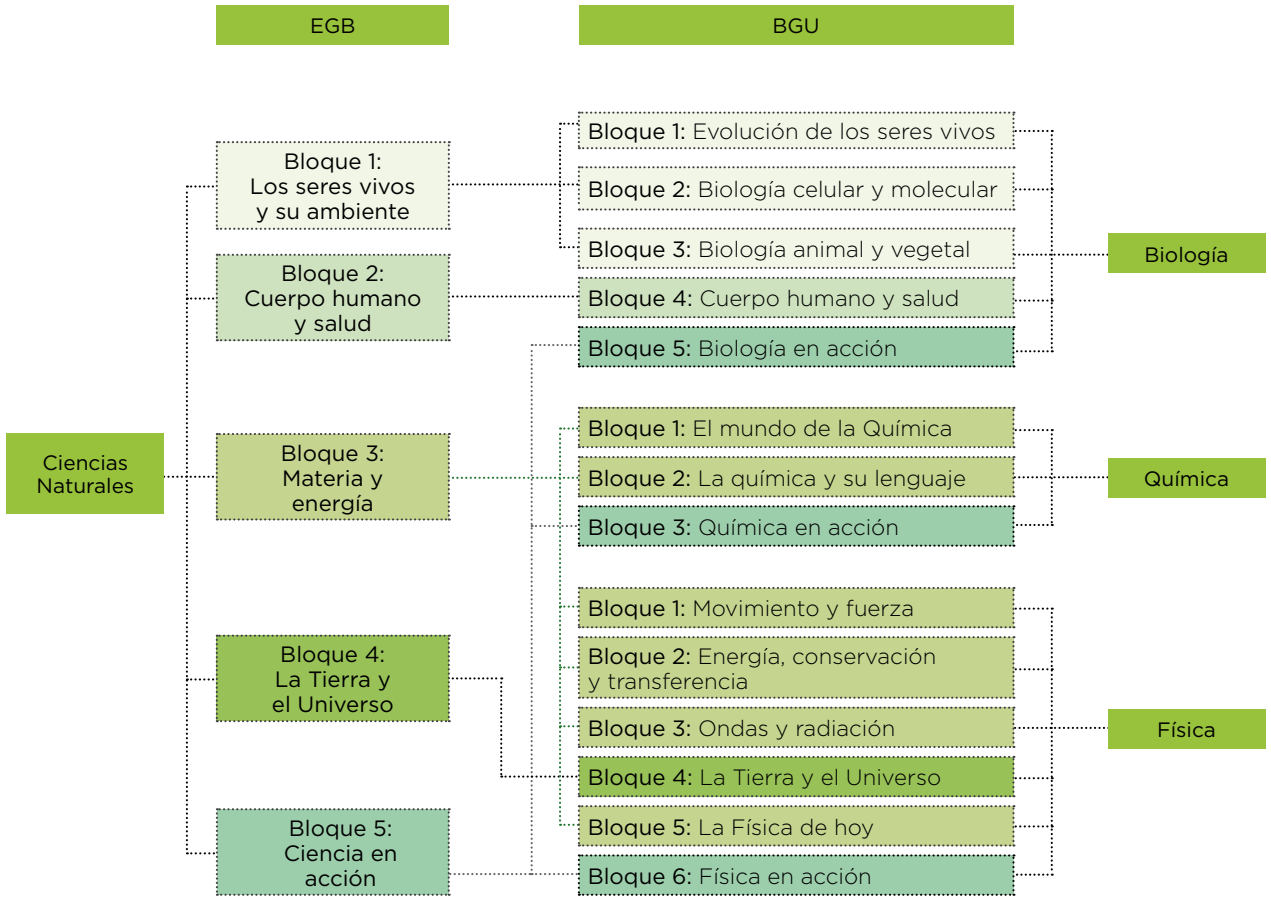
EGB

BGU

Ciencias Naturales

Bloque 1: Los seres vivos y su ambiente

Bloque 2: Cuerpo humano y salud

Bloque 3: Materia y energía

Bloque 4: La Tierra y el Universo

Bloque 5: Ciencia en acción

Bloque 1: Evolución de los seres vivos

Bloque 2: Biología celular y molecular

Bloque 3: Biología animal y vegetal

Bloque 4: Cuerpo humano y salud

Bloque 5: Biología en acción

Biología

Bloque 1: El mundo de la Química

Bloque 2: La química y su lenguaje

Bloque 3: Química en acción

Química

Bloque 1: Movimiento y fuerza

Bloque 2: Energía, conservación y transferencia

Bloque 3: Ondas y radiación

Bloque 4: La Tierra y el Universo

Bloque 5: La Física de hoy

Bloque 6: Física en acción

Física